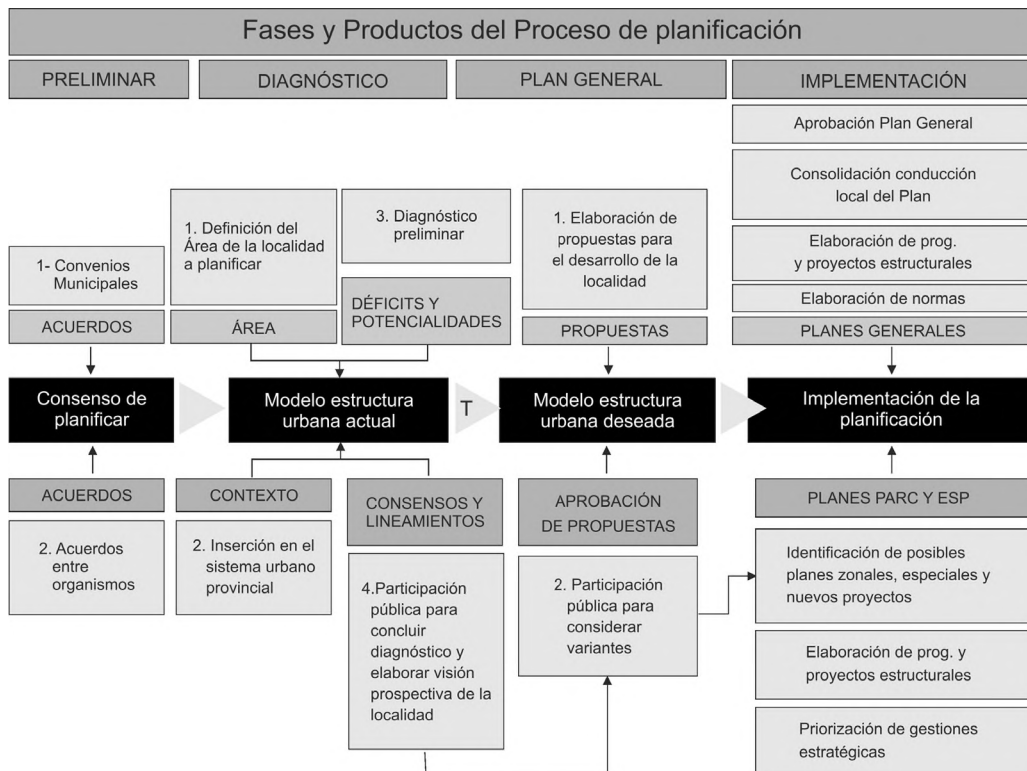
Fases y Productos del Proceso de planificación

PRELIMINAR

DIAGNÓSTICO

PLAN GENERAL

IMPLEMENTACIÓN

Aprobación Plan General

Consolidación conducción local del Plan

Elaboración de prog. y proyectos estructurales

Elaboración de normas

PLANES GENERALES

1- Convenios Municipales

ACUERDOS

1. Definición del Área de la localidad a planificar

ÁREA

3. Diagnóstico preliminar

DÉFICITS Y POTENCIALIDADES

1. Elaboración de propuestas para el desarrollo de la localidad

PROPUESTAS

Consenso de planificar

Modelo estructura urbana actual

T

Modelo estructura urbana deseada

Implementación de la planificación

ACUERDOS

2. Acuerdos entre organismos

CONTEXTO

2. Inserción en el sistema urbano provincial

CONSENSOS Y LINEAMIENTOS

4.Participación pública para concluir diagnóstico y elaborar visión prospectiva de la localidad

APROBACIÓN DE PROPUESTAS

2. Participación pública para considerar variantes

PLANES PARC Y ESP

Identificación de posibles planes zonales, especiales y nuevos proyectos

Elaboración de prog. y proyectos estructurales

Priorización de gestiones estratégicas